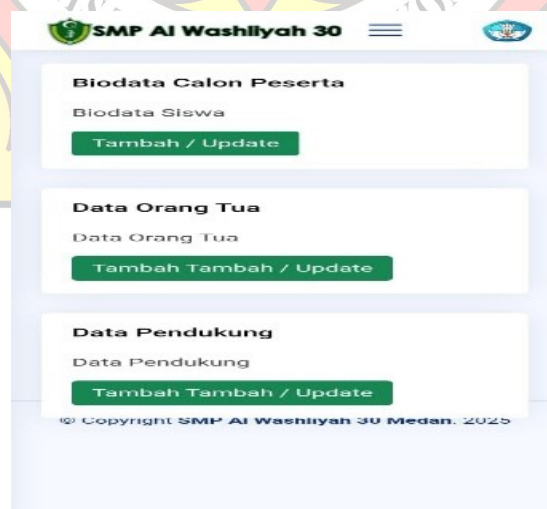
SMP Al Washliyah 30

Biodata Calon Peserta

Biodata Siswa

Tambah / Update

Data Orang Tua

Data Orang Tua

Tambah Tambah / Update

Data Pendukung

Data Pendukung

Tambah Tambah / Update

© Copyright SMP Al Washliyah 30 Medan. 2025